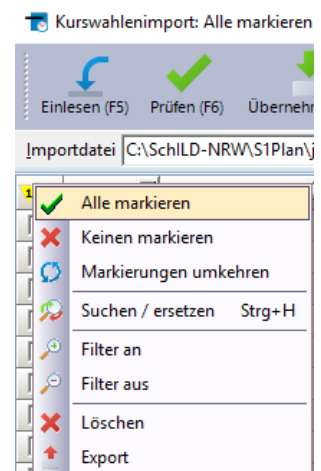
Kurswahlenimport: Alle markieren

Einlesen (F5) Prüfen (F6) Übernehm

Importdatei C:\SchILD-NRW\S1Plan\j

Alle markieren
Keinen markieren
Markierungen umkehren
Suchen / ersetzen Strg+H
Filter an
Filter aus
Löschen
Export